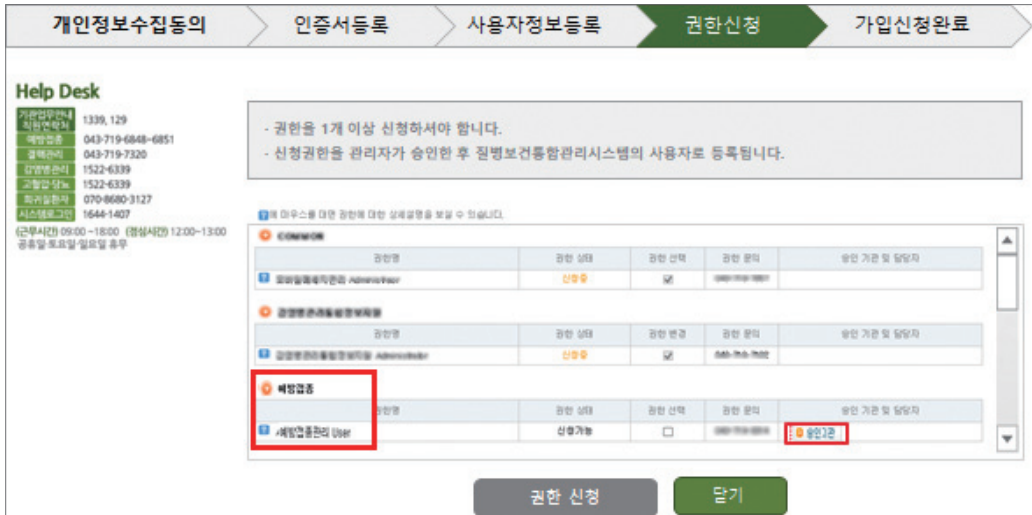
개인정보수집동의 | 인증서등록 | 사용자정보등록 | 권한신청 | 가입신청완료

Help Desk
기관업무안내 질병관리청 1339, 129
예방접종 043-719-6848~6851
결핵관리 043-719-7320
감염병관리 1522-6339
고혈압·당뇨 1522-6339
희귀질환자 070-8680-3127
시스템로그인 1644-1407
(근무시간) 09:00 ~18:00 (점심시간) 12:00~13:00
공휴일·토요일·일요일 휴무

- 권한을 1개 이상 신청하셔야 합니다.
- 신청권한을 관리자가 승인한 후 질병보건통합관리시스템의 사용자로 등록됩니다.

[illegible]에 마우스를 대면 권한에 대한 상세설명을 보실 수 있습니다.

COMMON
| 권한명 | 권한 상태 | 권한 선택 | 권한 문의 | 승인 기관 및 담당자 |
|---|---|---|---|---|
| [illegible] Administrator | 신청중 | ☑ | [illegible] | |

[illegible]
| 권한명 | 권한 상태 | 권한 변경 | 권한 문의 | 승인 기관 및 담당자 |
|---|---|---|---|---|
| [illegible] Administrator | 신청중 | ☑ | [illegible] | |

예방접종
| 권한명 | 권한 상태 | 권한 선택 | 권한 문의 | 승인 기관 및 담당자 |
|---|---|---|---|---|
| 예방접종관리 User | 신청가능 | ☐ | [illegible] | 승인기관 |

권한 신청
닫기